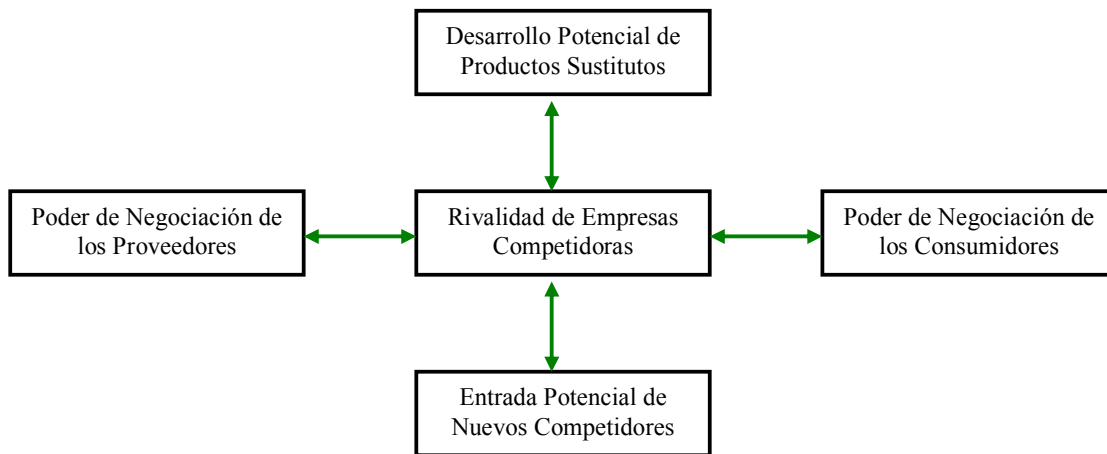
Desarrollo Potencial de Productos Sustitutos

Poder de Negociación de los Proveedores

Rivalidad de Empresas Competidoras

Poder de Negociación de los Consumidores

Entrada Potencial de Nuevos Competidores